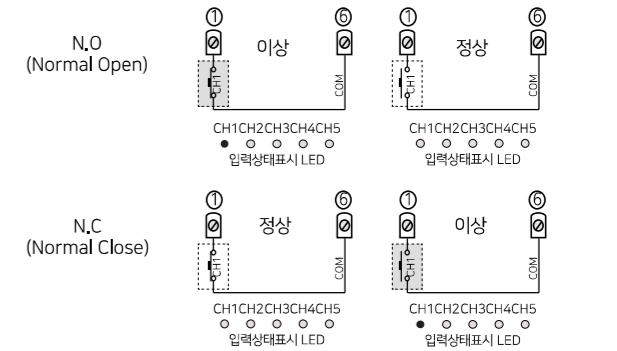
N.O
(Normal Open)

①
이상
⑥
CH1
COM
CH1CH2CH3CH4CH5
입력상태표시 LED

①
정상
⑥
CH1
COM
CH1CH2CH3CH4CH5
입력상태표시 LED

N.C
(Normal Close)

①
정상
⑥
CH1
COM
CH1CH2CH3CH4CH5
입력상태표시 LED

①
이상
⑥
CH1
COM
CH1CH2CH3CH4CH5
입력상태표시 LED